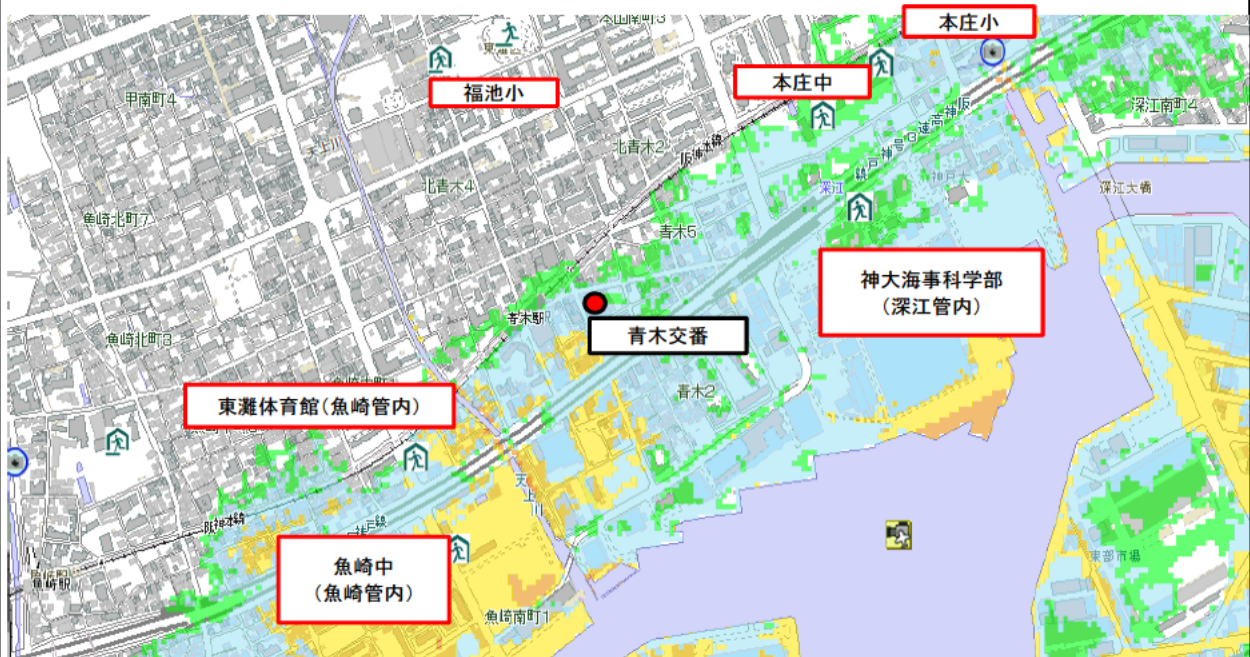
本庄小

福池小

本庄中

甲南町4

北青木2

深江南町4

北青木4

阪神本線

阪神高速3号神戸線

深江

深江大橋

魚崎北町7

青木5

神大海事科学部
（深江管内）

青木駅

青木交番

魚崎北町3

青木2

東灘体育館（魚崎管内）

天上川

阪神本線

魚崎中
（魚崎管内）

魚崎駅

魚崎南町1

東部市場